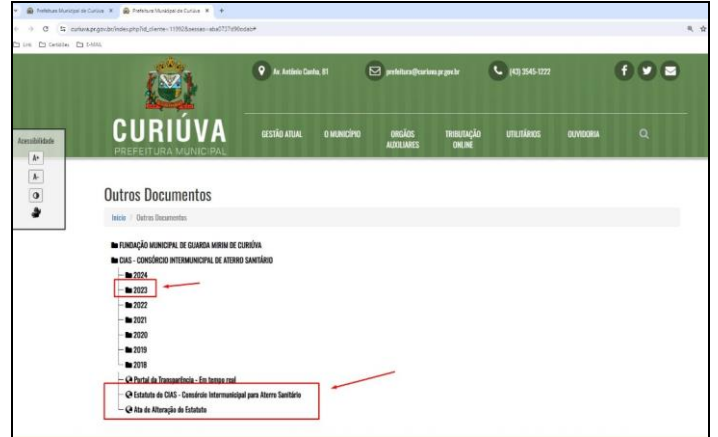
Prefeitura Municipal de Curiúva × Prefeitura Municipal de Curiúva × +

curiuva.pr.gov.br/index.php?id_cliente=11992&sessao=aba5737b96eda4

Link Certidões E-MAIL

Av. Antônio Cunha, 81 prefeitura@curiuva.pr.gov.br (43) 3545-1222

CURIÚVA
PREFEITURA MUNICIPAL

GESTÃO ATUAL O MUNICÍPIO ORGÃOS AUXILIARES TRIBUTAÇÃO ONLINE UTILITÁRIOS OUVIDORIA

Acessibilidade
A+
A-

Outros Documentos

Início / Outros Documentos

FUNDAÇÃO MUNICIPAL DE GUARDA MIRIM DE CURIÚVA
CIAS - CONSÓRCIO INTERMUNICIPAL DE ATERRO SANTÁRIO
2024
2023
2022
2021
2020
2019
2018
Portal da Transparência - Em tempo real
Estatuto do CIAS - Consórcio Intermunicipal para Aterro Sanitário
Ata de Alteração do Estatuto